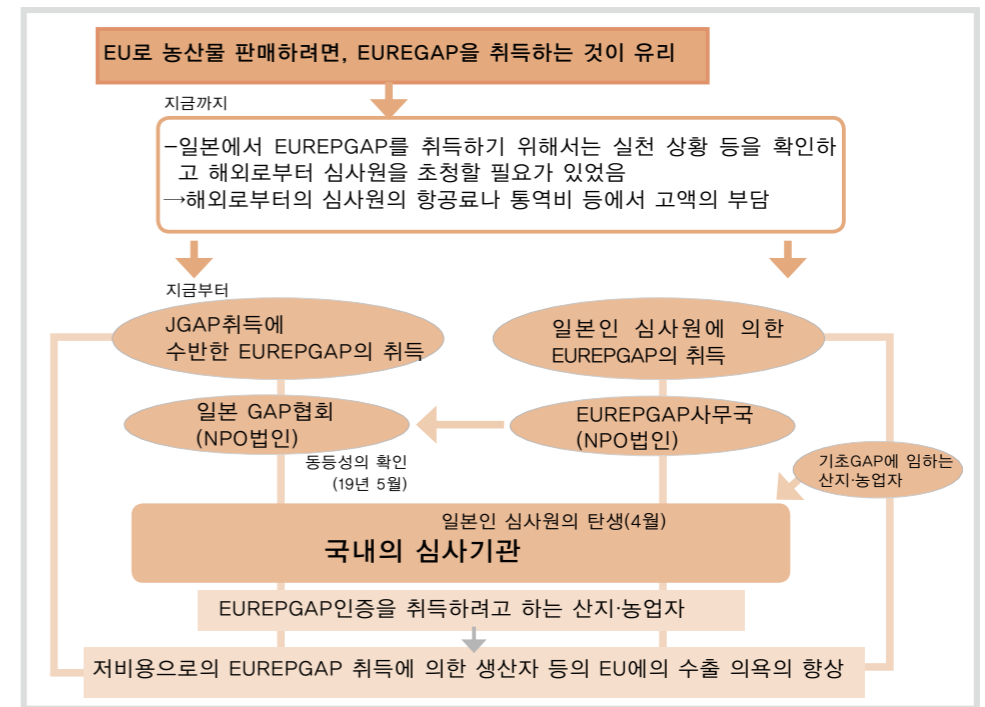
EU로 농산물 판매하려면, EUREGAP을 취득하는 것이 유리

지금까지

–일본에서 EUREPGAP를 취득하기 위해서는 실천 상황 등을 확인하고 해외로부터 심사원을 초청할 필요가 있었음
→해외로부터의 심사원의 항공료나 통역비 등에서 고액의 부담

지금부터

JGAP취득에 수반한 EUREPGAP의 취득

일본인 심사원에 의한 EUREPGAP의 취득

일본 GAP협회 (NPO법인)

EUREPGAP사무국 (NPO법인)

동등성의 확인 (19년 5월)

기초GAP에 임하는 산지·농업자

일본인 심사원의 탄생(4월)

국내의 심사기관

EUREPGAP인증을 취득하려고 하는 산지·농업자

저비용으로의 EUREPGAP 취득에 의한 생산자 등의 EU에의 수출 의욕의 향상